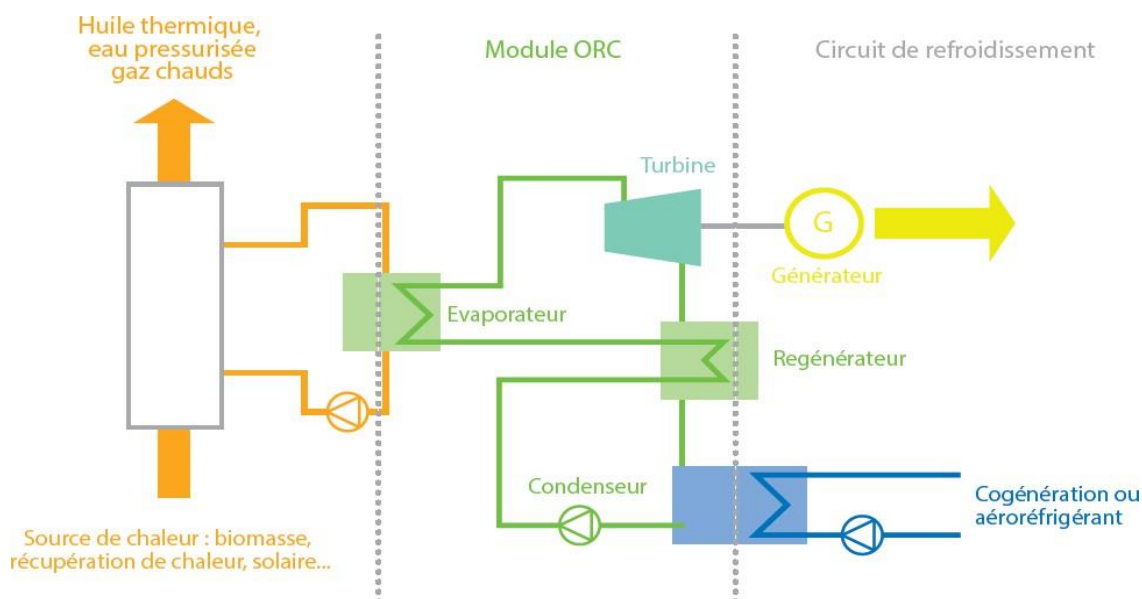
Huile thermique, eau pressurisée gaz chauds

Module ORC

Circuit de refroidissement

Turbine

G

Générateur

Evaporateur

Regénérateur

Condenseur

Cogénération ou aéroréfrigérant

Source de chaleur : biomasse, récupération de chaleur, solaire...